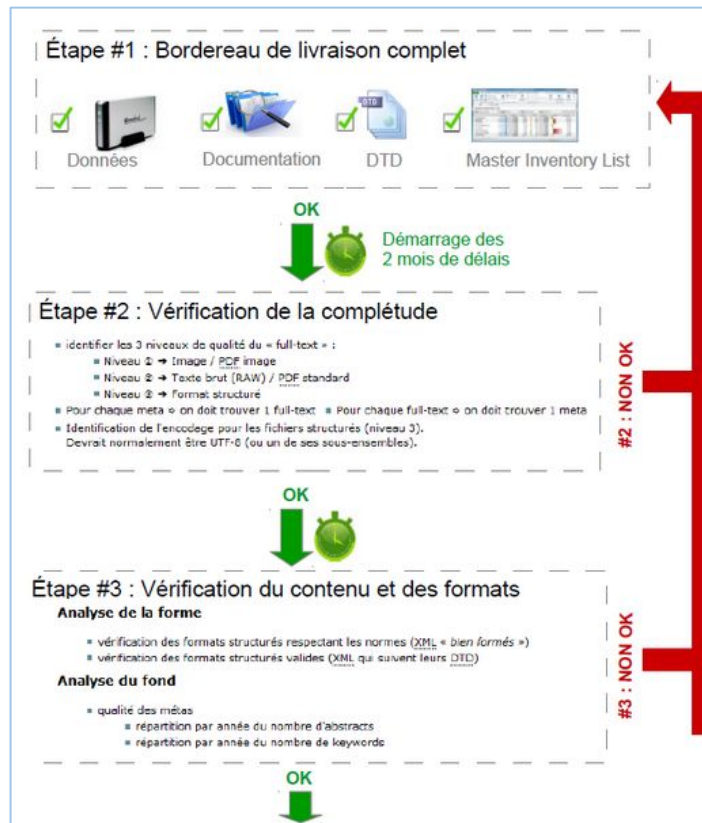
Étape #1 : Bordereau de livraison complet

Données
Documentation
DTD
Master Inventory List

OK

Démarrage des 2 mois de délais

Étape #2 : Vérification de la complétude

▪ identifier les 3 niveaux de qualité du « full-text » :
▪ Niveau ① → Image / PDF image
▪ Niveau ② → Texte brut (RAW) / PDF standard
▪ Niveau ③ → Format structuré
▪ Pour chaque meta ⇔ on doit trouver 1 full-text ▪ Pour chaque full-text ⇔ on doit trouver 1 meta
▪ Identification de l'encodage pour les fichiers structurés (niveau 3). Devrait normalement être UTF-8 (ou un de ses sous-ensembles).

#2 : NON OK

OK

Étape #3 : Vérification du contenu et des formats

Analyse de la forme

▪ vérification des formats structurés respectant les normes (XML « bien formés »)
▪ vérification des formats structurés valides (XML qui suivent leurs DTD)

Analyse du fond

▪ qualité des métas
▪ répartition par année du nombre d'abstracts
▪ répartition par année du nombre de keywords

#3 : NON OK

OK